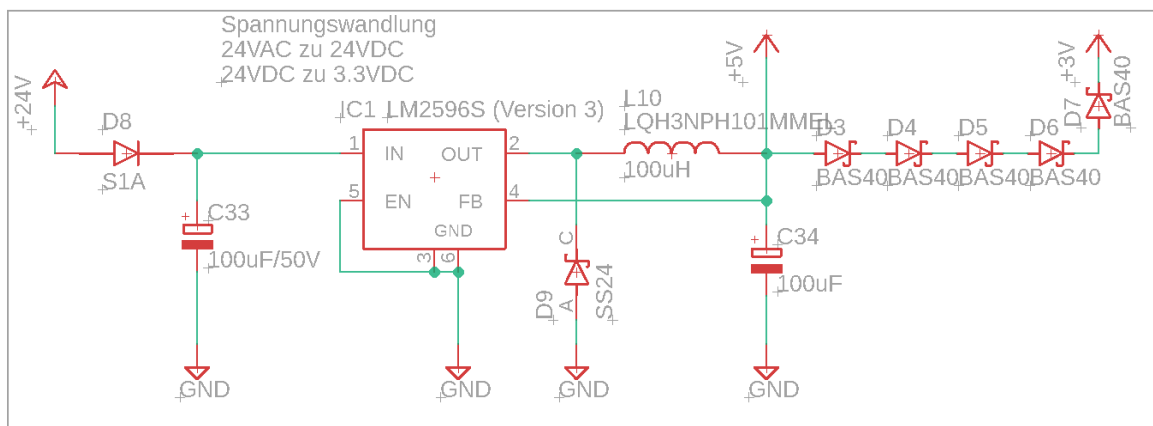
Spannungswandlung
24VAC zu 24VDC
24VDC zu 3.3VDC

+24V

D8

S1A

C33

100uF/50V

GND

IC1 LM2596S (Version 3)

1 IN

OUT 2

5 EN

FB 4

GND

3 6

GND

C

D9 A

SS24

GND

L10
LQH3NPH101MMEL
100uH

+5V

C34

100uF

GND

D3 BAS40

D4 BAS40

D5 BAS40

D6 BAS40

+3V

D7 BAS40